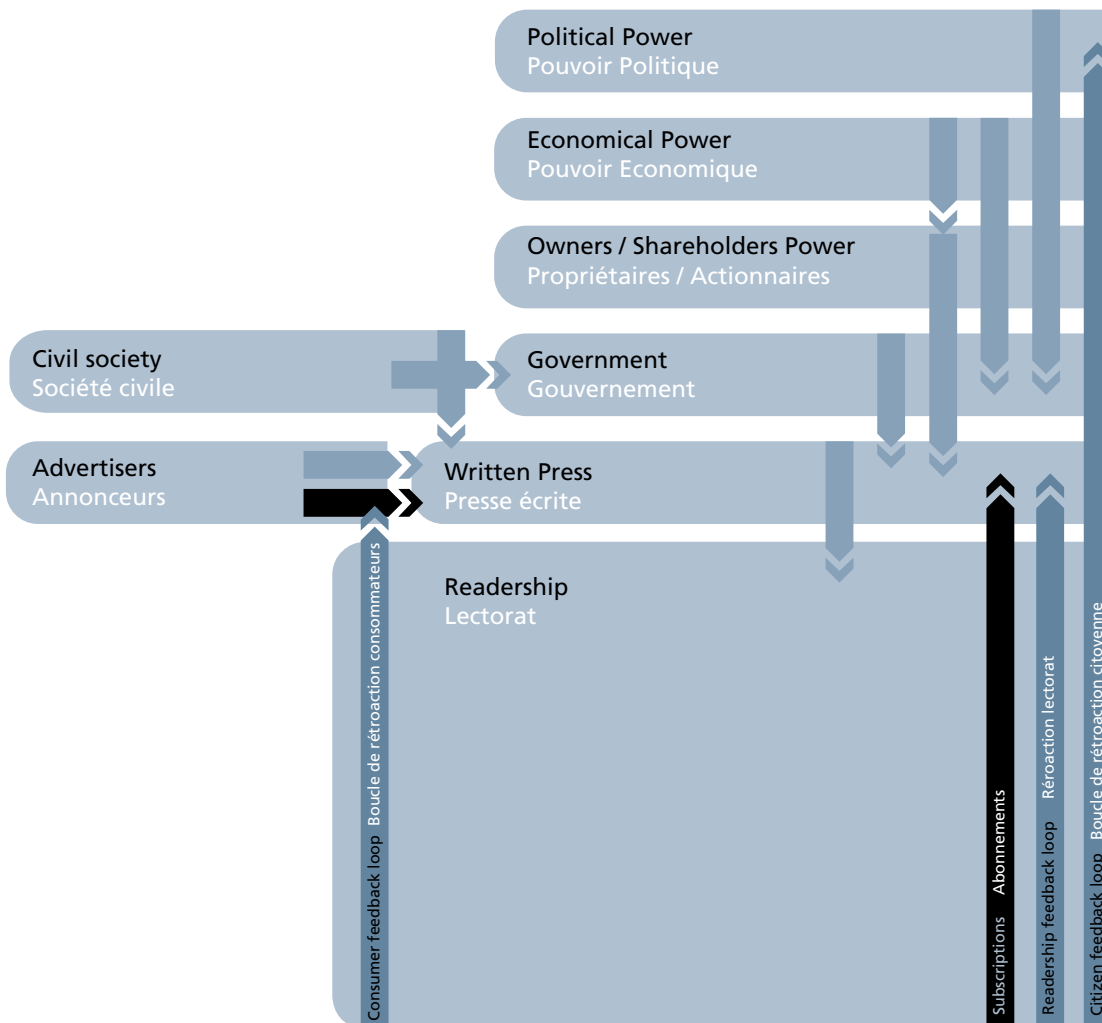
Political Power
Pouvoir Politique

Economical Power
Pouvoir Economique

Owners / Shareholders Power
Propriétaires / Actionnaires

Civil society
Société civile

Government
Gouvernement

Advertisers
Annonceurs

Written Press
Presse écrite

Readership
Lectorat

Consumer feedback loop Boucle de rétroaction consommateurs

Subscriptions Abonnements

Readership feedback loop Réroaction lectorat

Citizen feedback loop Boucle de rétroaction citoyenne